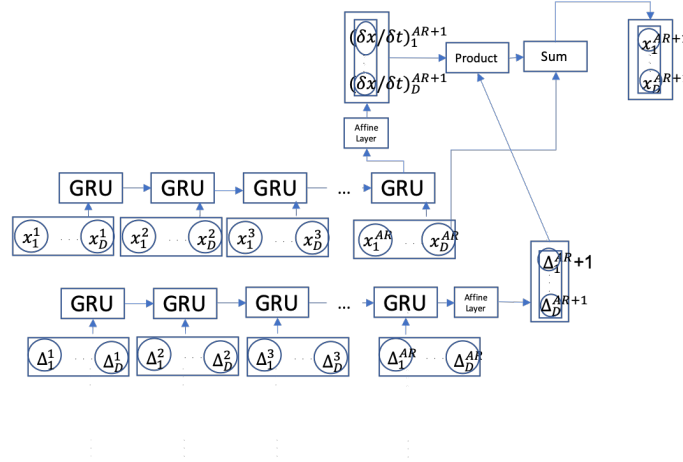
$(\delta x/\delta t)_1^{AR+1}$

$(\delta x/\delta t)_D^{AR+1}$

Product

Sum

$x_1^{AR+1}$

$x_D^{AR+}$

Affine Layer

GRU

GRU

GRU

...

GRU

$x_1^1$ $x_D^1$

$x_1^2$ $x_D^2$

$x_1^3$ $x_D^3$

$x_1^{AR}$ $x_D^{AR}$

$\Delta_1^{AR}+1$

$\Delta_D^{AR+1}$

GRU

GRU

GRU

...

GRU

Affine Layer

$\Delta_1^1$ $\Delta_D^1$

$\Delta_1^2$ $\Delta_D^2$

$\Delta_1^3$ $\Delta_D^3$

$\Delta_1^{AR}$ $\Delta_D^{AR}$